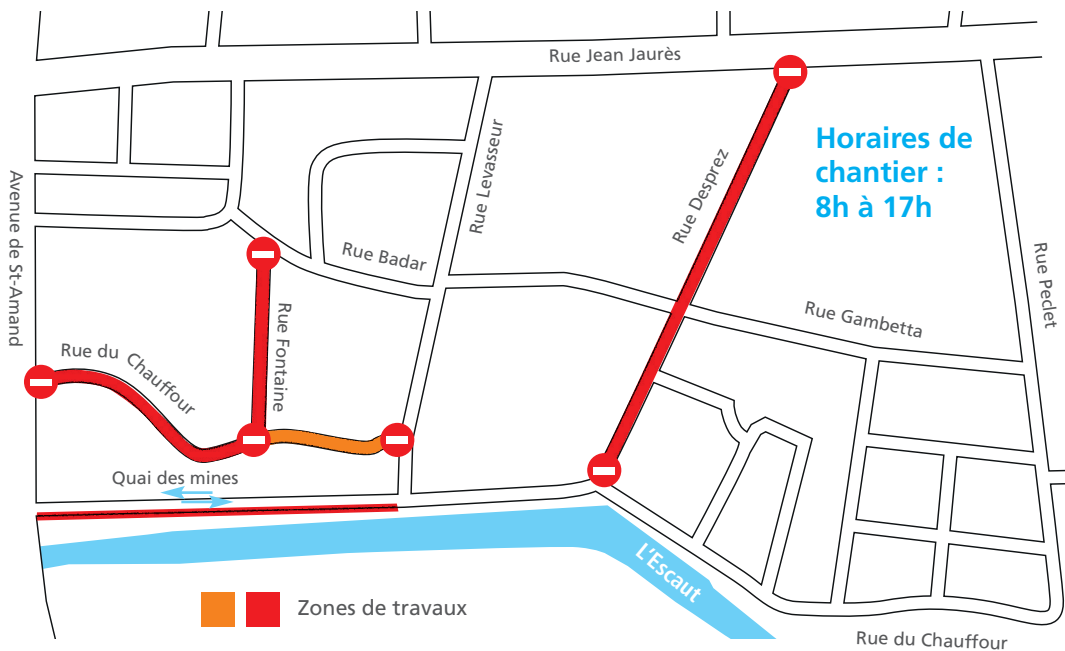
Rue Jean Jaurès

Horaires de chantier : 8h à 17h

Rue Levasseur

Rue Desprez

Avenue de St-Amand

Rue Badar

Rue Pedet

Rue Gambetta

Rue Fontaine

Rue du Chauffour

Quai des mines

L'Escaut

Zones de travaux

Rue du Chauffour